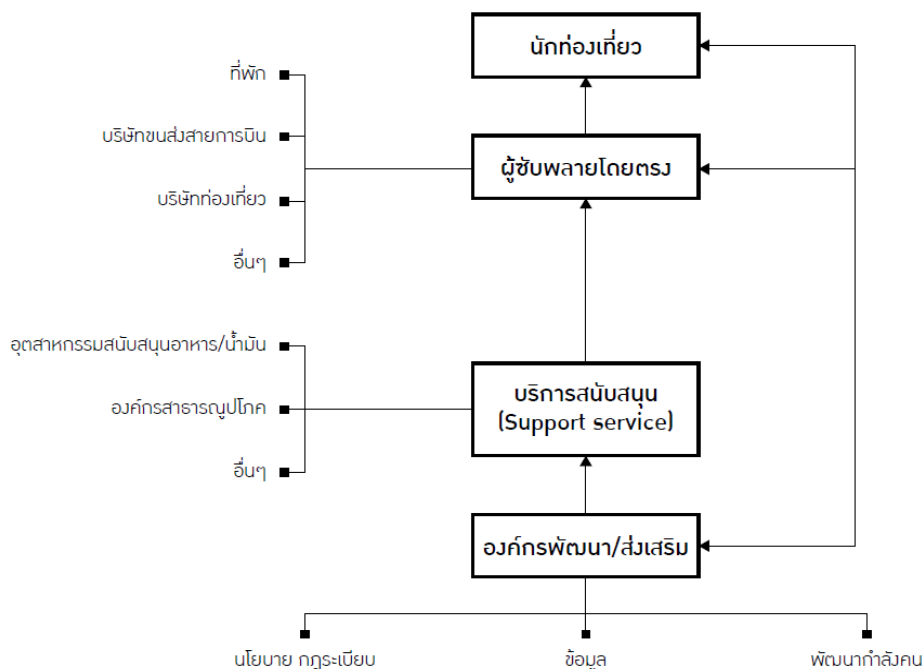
นักท่องเที่ยว

ที่พัก
บริษัทขนส่งสายการบิน
บริษัทท่องเที่ยว
อื่นๆ

ผู้ซัพพลายโดยตรง

อุตสาหกรรมสนับสนุนอาหาร/น้ำมัน
องค์กรสาธารณูปโภค
อื่นๆ

บริการสนับสนุน
(Support service)

องค์กรพัฒนา/ส่งเสริม

นโยบาย กฎระเบียบ
ข้อมูล
พัฒนากำลังคน